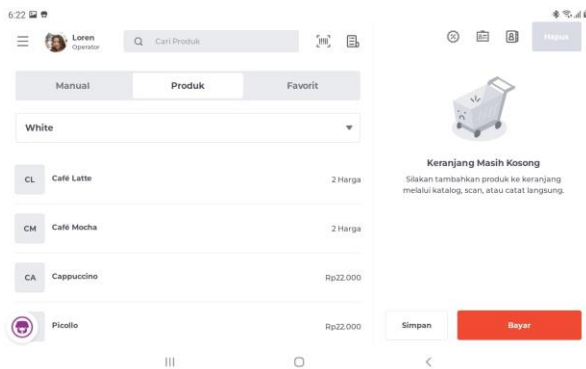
6:22

Loren
Operator

Cari Produk

Hapus

Manual
Produk
Favorit

White

CL Café Latte 2 Harga

CM Café Mocha 2 Harga

CA Cappuccino Rp22.000

Picollo Rp22.000

Keranjang Masih Kosong
Silakan tambahkan produk ke keranjang melalui katalog, scan, atau catat langsung.

Simpan
Bayar